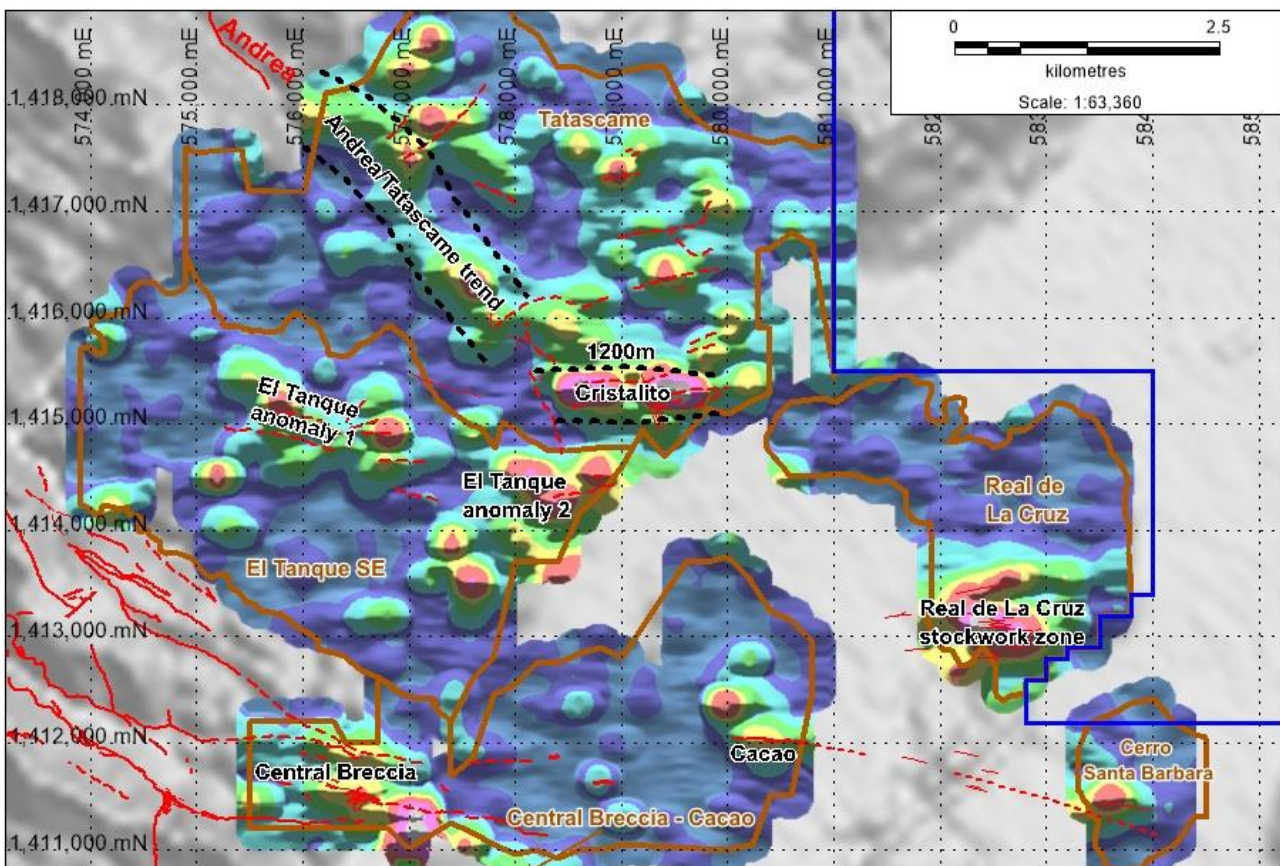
0
2.5
kilometres
Scale: 1:63,360

574,000 mE
575,000 mE
576,000 mE
577,000 mE
578,000 mE
579,000 mE
580,000 mE
581,000 mE
582
583
584
585

1,418,000 mN
1,417,000 mN
1,416,000 mN
1,415,000 mN
1,414,000 mN
1,413,000 mN
1,412,000 mN
1,411,000 mN

Andrea
Tatascame
Andrea/Tatascame trend
1200m
Cristalito
El Tanque anomaly 1
El Tanque anomaly 2
El Tanque SE
Real de La Cruz
Real de La Cruz stockwork zone
Cacao
Central Breccia
Central Breccia - Cacao
Cerro Santa Barbara